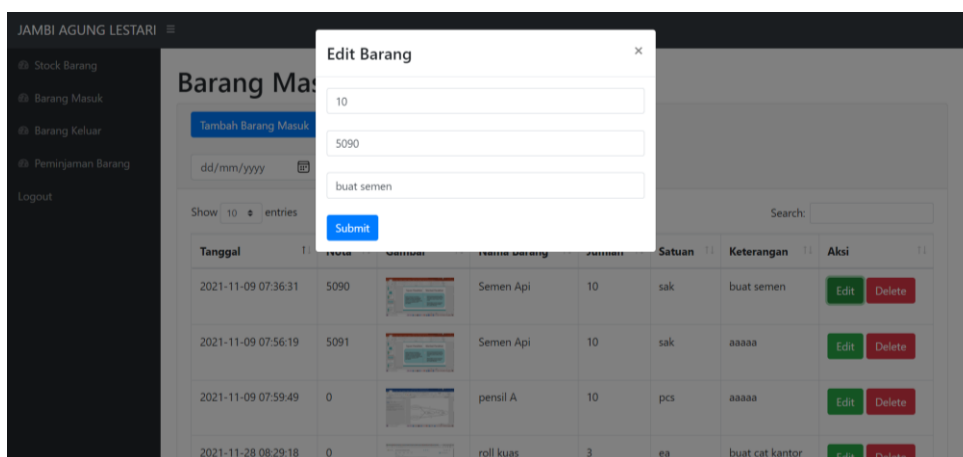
JAMBI AGUNG LESTARI ≡

Stock Barang
Barang Masuk
Barang Keluar
Peminjaman Barang
Logout

Barang Mas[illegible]

Tambah Barang Masuk

dd/mm/yyyy

Show 10 entries

Search:

| Tanggal | Nota | Gambar | Nama Barang | Jumlah | Satuan | Keterangan | Aksi |
|---|---|---|---|---|---|---|---|
| 2021-11-09 07:36:31 | 5090 | | Semen Api | 10 | sak | buat semen | Edit Delete |
| 2021-11-09 07:56:19 | 5091 | | Semen Api | 10 | sak | aaaaa | Edit Delete |
| 2021-11-09 07:59:49 | 0 | | pensil A | 10 | pcs | aaaaa | Edit Delete |
| 2021-11-28 08:29:18 | 0 | | roll kuas | 3 | ea | buat cat kantor | Edit Delete |

Edit Barang ×

10

5090

buat semen

Submit